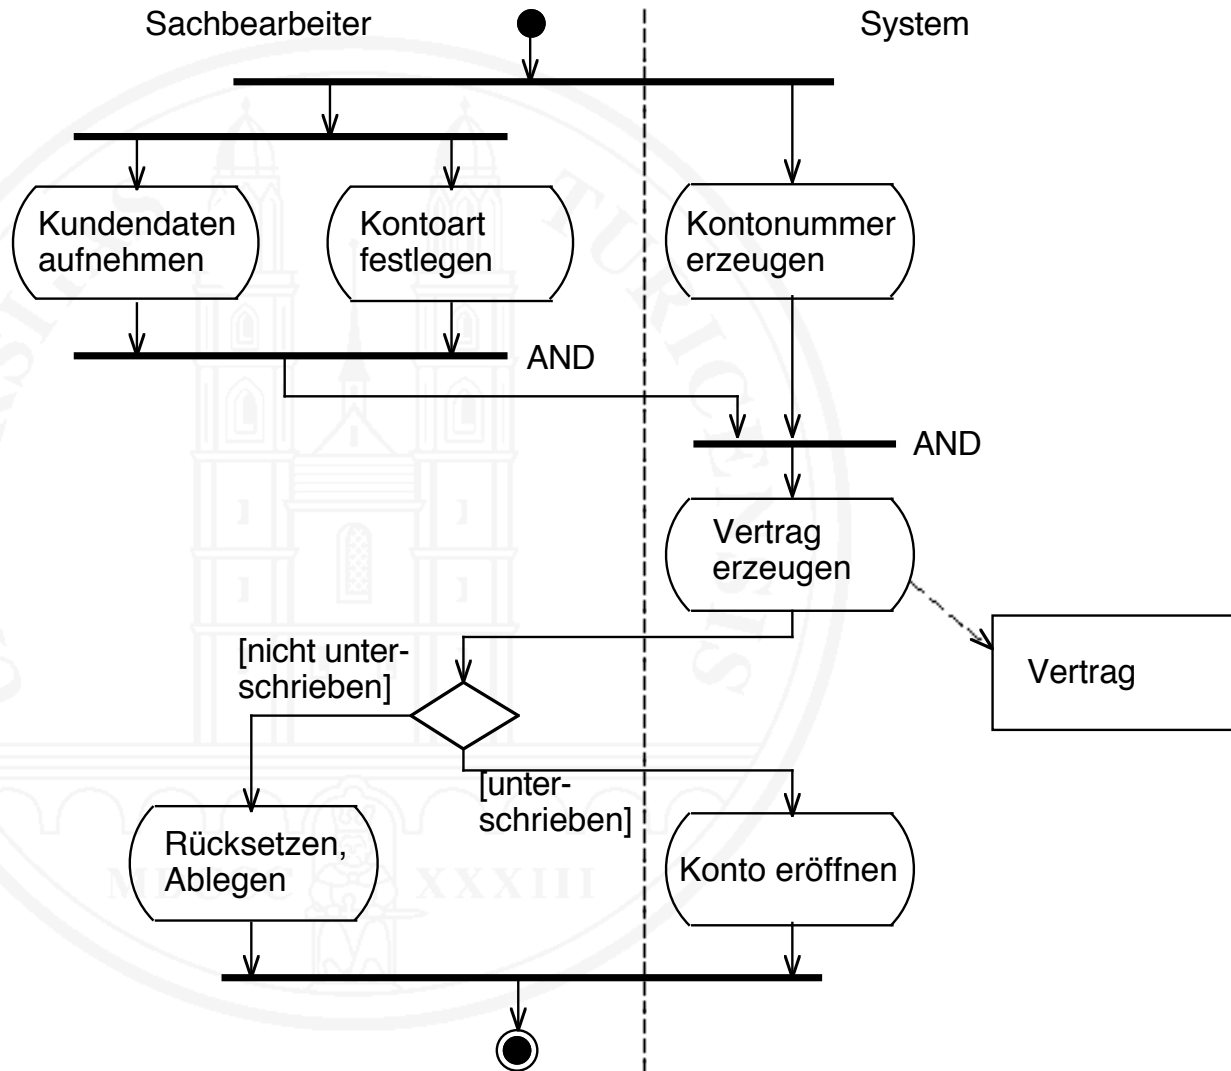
Sachbearbeiter

System

Kundendaten aufnehmen

Kontoart festlegen

Kontonummer erzeugen

AND

AND

Vertrag erzeugen

Vertrag

[nicht unterschrieben]

[unterschrieben]

Rücksetzen, Ablegen

Konto eröffnen

MDCCCXXXIII